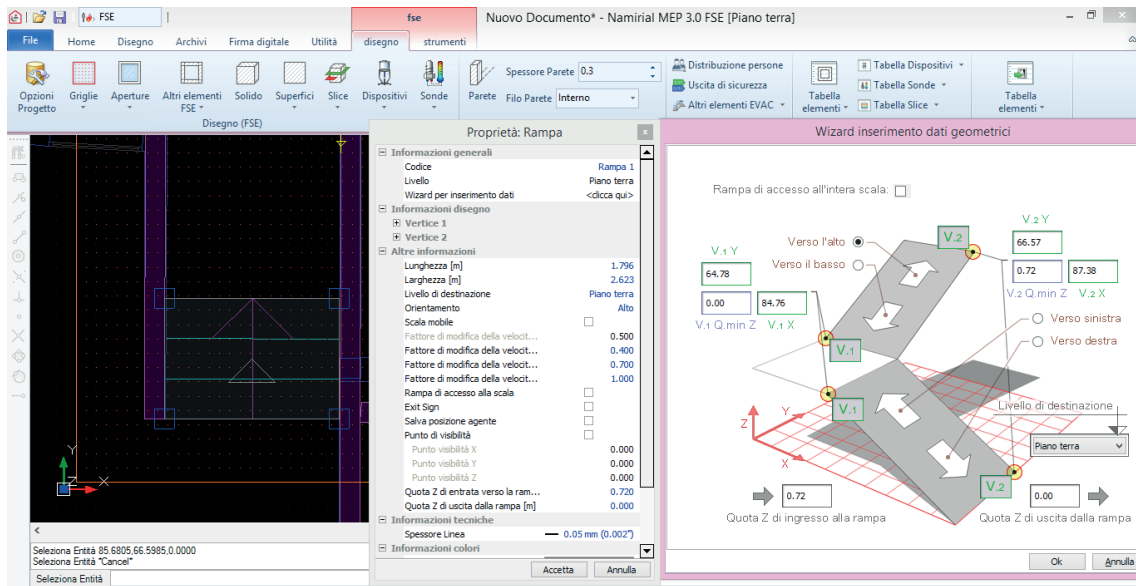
FSE

fse

Nuovo Documento* - Namirial MEP 3.0 FSE [Piano terra]

File | Home | Disegno | Archivi | Firma digitale | Utilità | disegno | strumenti

Opzioni Progetto | Griglie | Aperture | Altri elementi FSE | Solido | Superfici | Slice | Dispositivi | Sonde | Parete

Spessore Parete 0.3
Filo Parete Interno

Distribuzione persone
Uscita di sicurezza
Altri elementi EVAC

Tabella elementi

Tabella Dispositivi
Tabella Sonde
Tabella Slice

Tabella elementi

Disegno (FSE)

Proprietà: Rampa

| | |
|---|---|
| Informazioni generali | |
| Codice | Rampa 1 |
| Livello | Piano terra |
| Wizard per inserimento dati | <clicca qui> |
| Informazioni disegno | |
| Vertice 1 | |
| Vertice 2 | |
| Altre informazioni | |
| Lunghezza [m] | 1.796 |
| Larghezza [m] | 2.623 |
| Livello di destinazione | Piano terra |
| Orientamento | Alto |
| Scala mobile | |
| Fattore di modifica della velocit... | 0.500 |
| Fattore di modifica della velocit... | 0.400 |
| Fattore di modifica della velocit... | 0.700 |
| Fattore di modifica della velocit... | 1.000 |
| Rampa di accesso alla scala | |
| Exit Sign | |
| Salva posizione agente | |
| Punto di visibilità | |
| Punto visibilità X | 0.000 |
| Punto visibilità Y | 0.000 |
| Punto visibilità Z | 0.000 |
| Quota Z di entrata verso la ram... | 0.720 |
| Quota Z di uscita dalla rampa [m] | 0.000 |
| Informazioni tecniche | |
| Spessore Linea | 0.05 mm (0.002") |
| Informazioni colori | |

Accetta | Annulla

Wizard inserimento dati geometrici

Rampa di accesso all'intera scala:

V.1 Y
64.78
0.00 | 84.76
V.1 Q.min Z | V.1 X

Verso l'alto
Verso il basso

V.2 Y
66.57
0.72 | 87.38
V.2 Q.min Z | V.2 X

V.1
V.2
V.1
V.2

Verso sinistra
Verso destra

Livello di destinazione
Piano terra

Z Y X

0.72
Quota Z di ingresso alla rampa

0.00
Quota Z di uscita dalla rampa

Ok | Annulla

Y
X

Seleziona Entità 85.6805,66.5985,0.0000
Seleziona Entità "Cancel"
Seleziona Entità